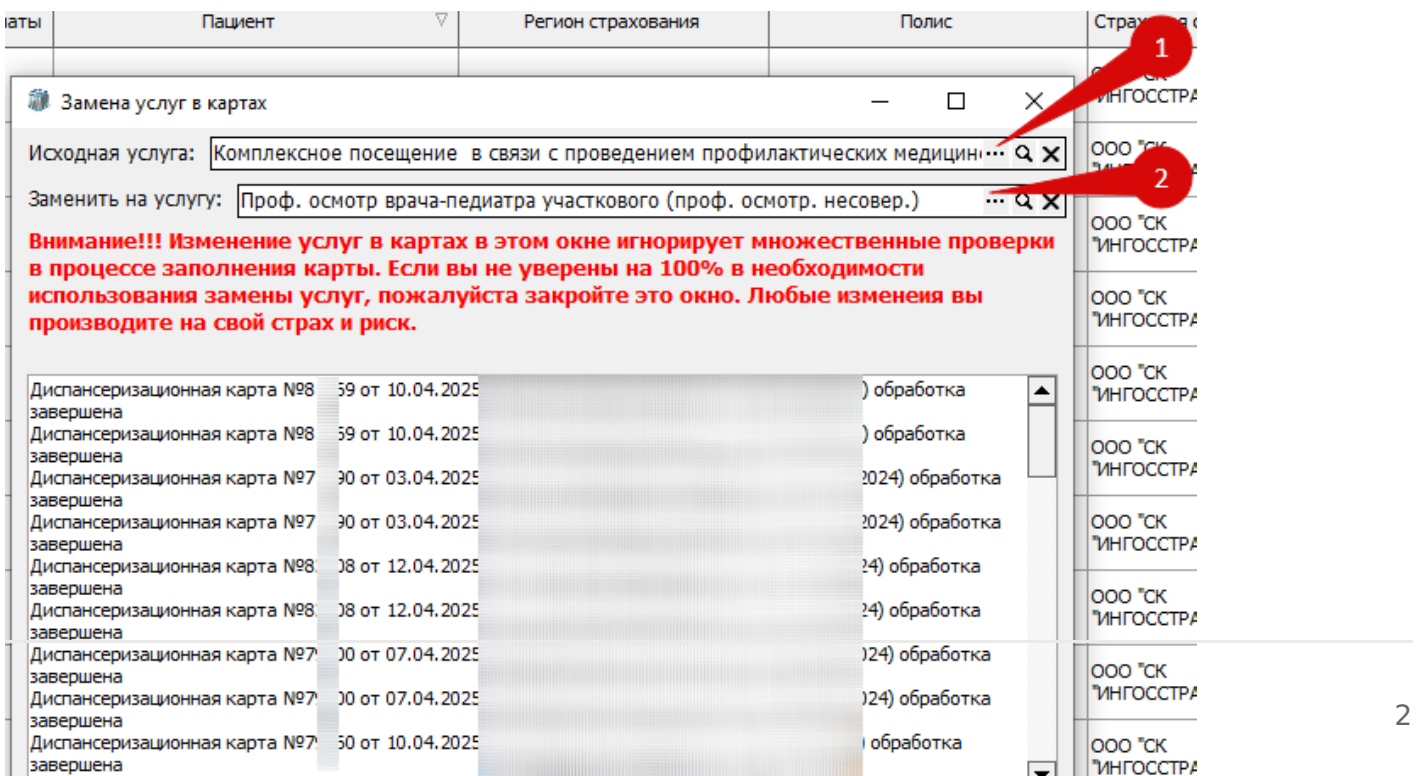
аты | Пациент | Регион страхования | Полис | Страх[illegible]

Замена услуг в картах

1

Исходная услуга: Комплексное посещение в связи с проведением профилактических медицин ... 

2

Заменить на услугу: Проф. осмотр врача-педиатра участкового (проф. осмотр. несовер.) ...

Внимание!!! Изменение услуг в картах в этом окне игнорирует множественные проверки в процессе заполнения карты. Если вы не уверены на 100% в необходимости использования замены услуг, пожалуйста закройте это окно. Любые изменеия вы производите на свой страх и риск.

Диспансеризационная карта №8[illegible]59 от 10.04.2025 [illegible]) обработка завершена
Диспансеризационная карта №8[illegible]59 от 10.04.2025 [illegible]) обработка завершена
Диспансеризационная карта №7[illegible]90 от 03.04.2025 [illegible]2024) обработка завершена
Диспансеризационная карта №7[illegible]90 от 03.04.2025 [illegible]2024) обработка завершена
Диспансеризационная карта №8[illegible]08 от 12.04.2025 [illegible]24) обработка завершена
Диспансеризационная карта №8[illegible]08 от 12.04.2025 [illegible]24) обработка завершена
Диспансеризационная карта №7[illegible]00 от 07.04.2025 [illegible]024) обработка завершена
Диспансеризационная карта №7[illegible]00 от 07.04.2025 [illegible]024) обработка завершена
Диспансеризационная карта №7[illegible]50 от 10.04.2025 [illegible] обработка завершена

ООО "СК "ИНГОССТРА
ООО "СК "ИНГОССТРА
ООО "СК "ИНГОССТРА
ООО "СК "ИНГОССТРА
ООО "СК "ИНГОССТРА
ООО "СК "ИНГОССТРА
ООО "СК "ИНГОССТРА
ООО "СК "ИНГОССТРА
ООО "СК "ИНГОССТРА
ООО "СК "ИНГОССТРА

2